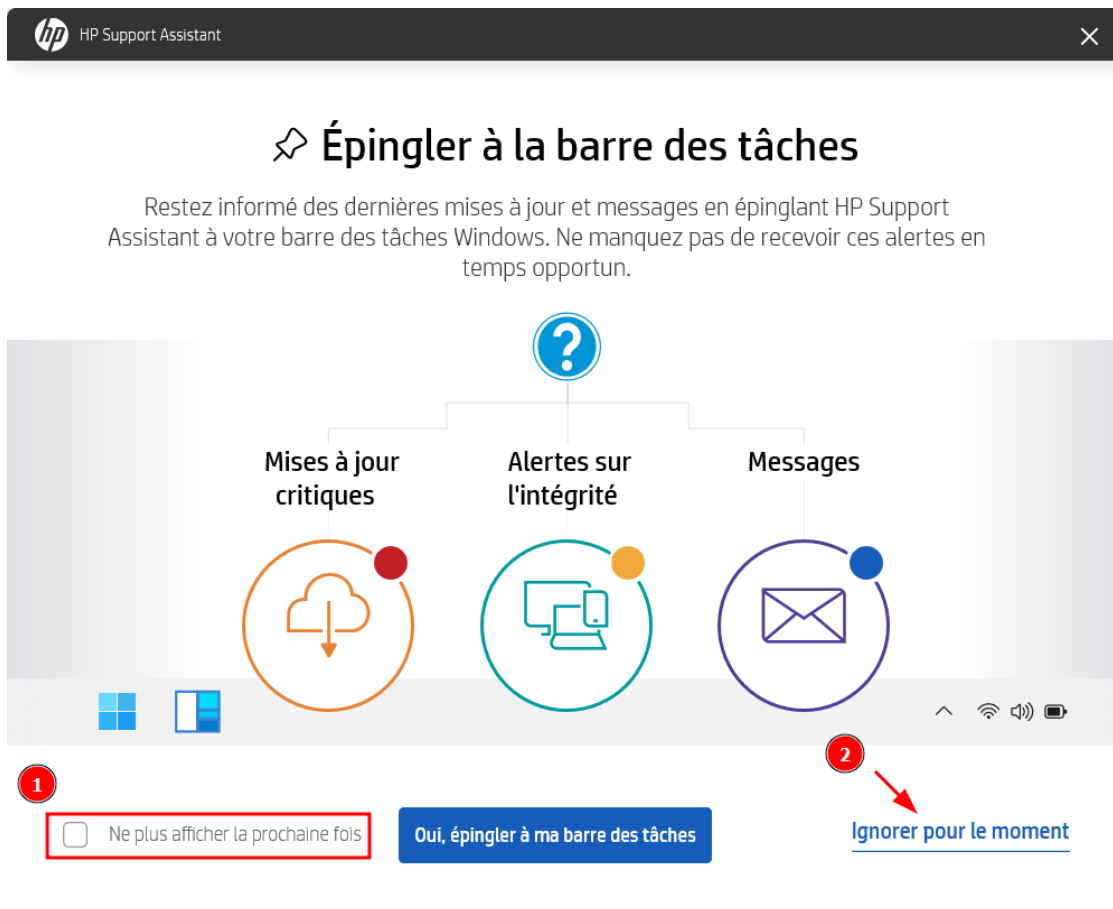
hp HP Support Assistant

Épingler à la barre des tâches

Restez informé des dernières mises à jour et messages en épinglant HP Support Assistant à votre barre des tâches Windows. Ne manquez pas de recevoir ces alertes en temps opportun.

?

Mises à jour critiques

Alertes sur l'intégrité

Messages

1

2

Ne plus afficher la prochaine fois

Oui, épingler à ma barre des tâches

Ignorer pour le moment